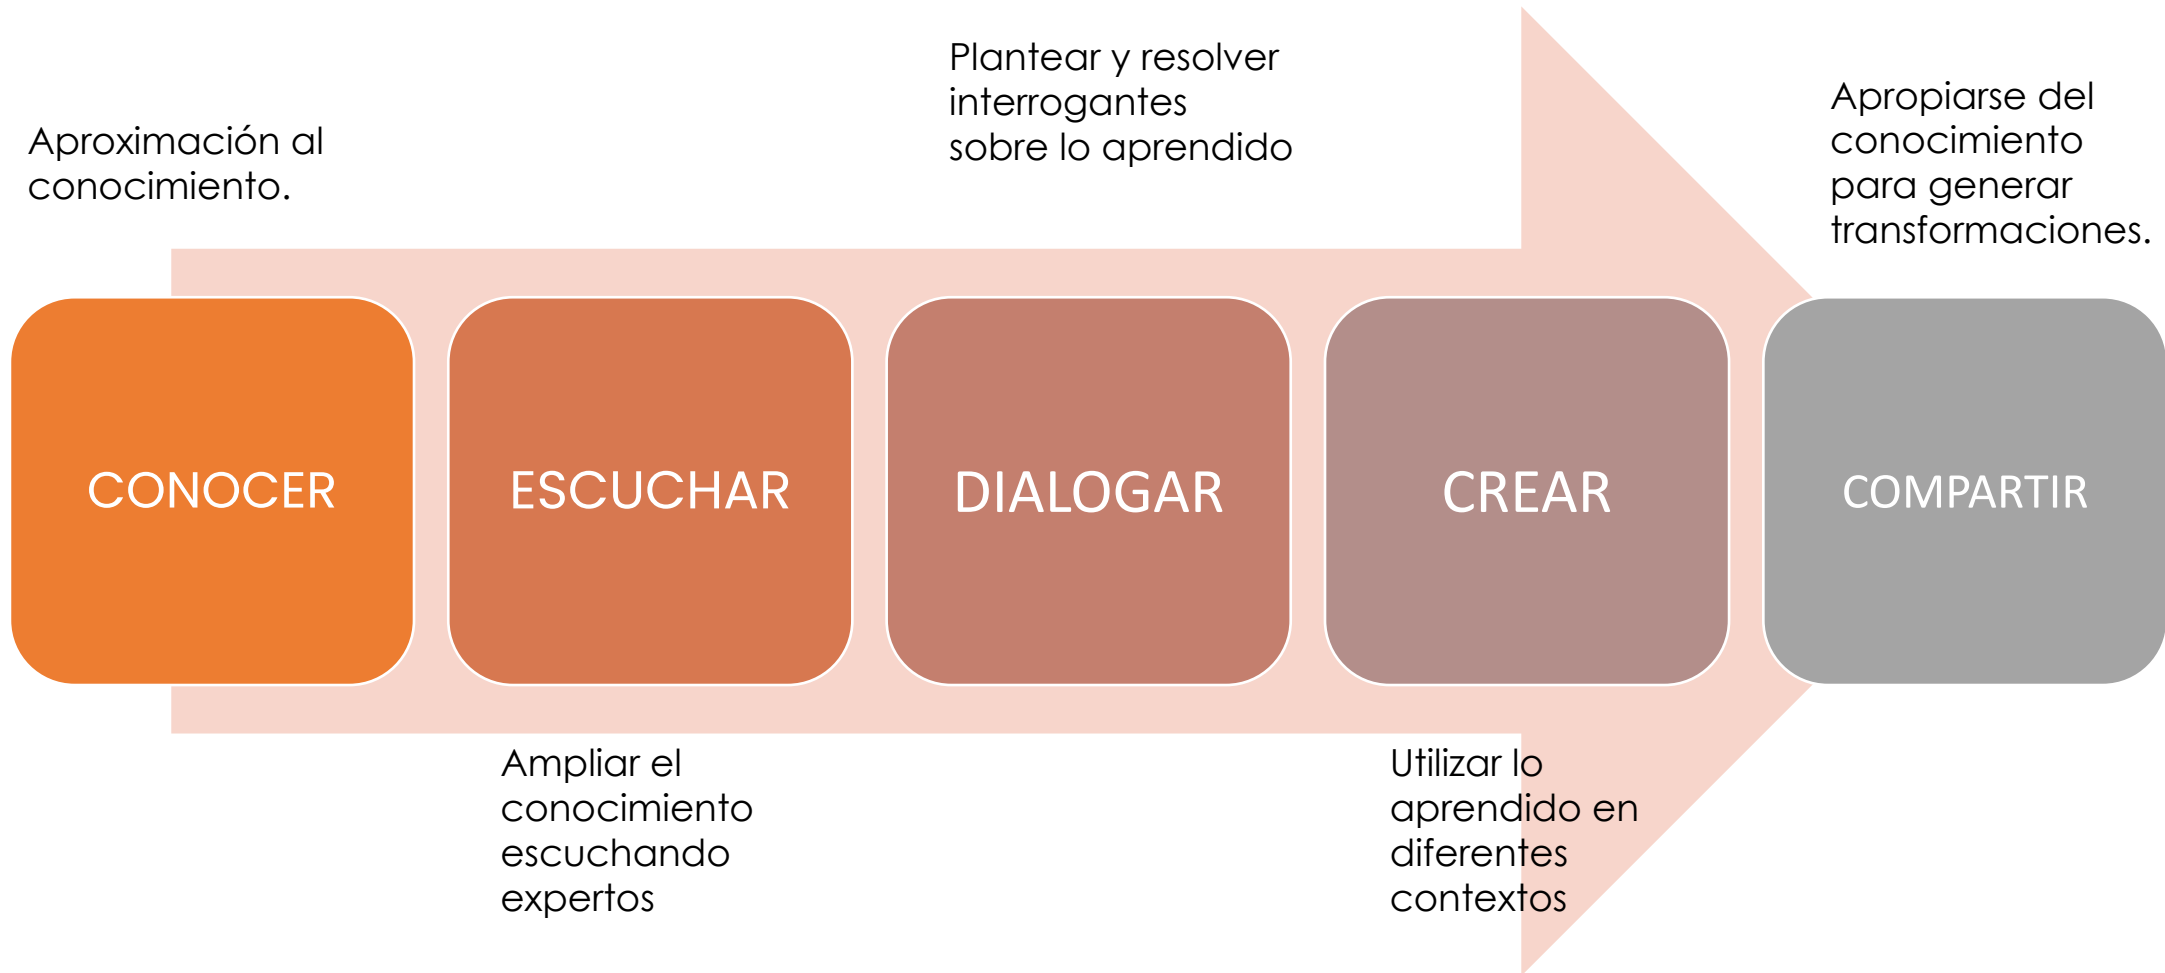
Aproximación al conocimiento.

Plantear y resolver interrogantes sobre lo aprendido

Apropiarse del conocimiento para generar transformaciones.

CONOCER

ESCUCHAR

DIALOGAR

CREAR

COMPARTIR

Ampliar el conocimiento escuchando expertos

Utilizar lo aprendido en diferentes contextos